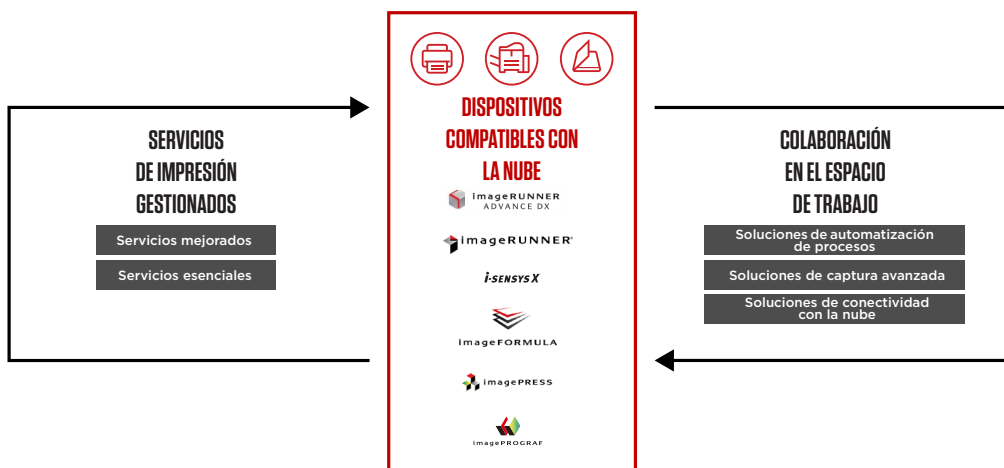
SERVICIOS DE IMPRESIÓN GESTIONADOS

Servicios mejorados

Servicios esenciales

DISPOSITIVOS COMPATIBLES CON LA NUBE

imageRUNNER ADVANCE DX

imageRUNNER®

i-SENSYS X

imageFORMULA

imagePRESS

imagePROGRAF

COLABORACIÓN EN EL ESPACIO DE TRABAJO

Soluciones de automatización de procesos

Soluciones de captura avanzada

Soluciones de conectividad con la nube